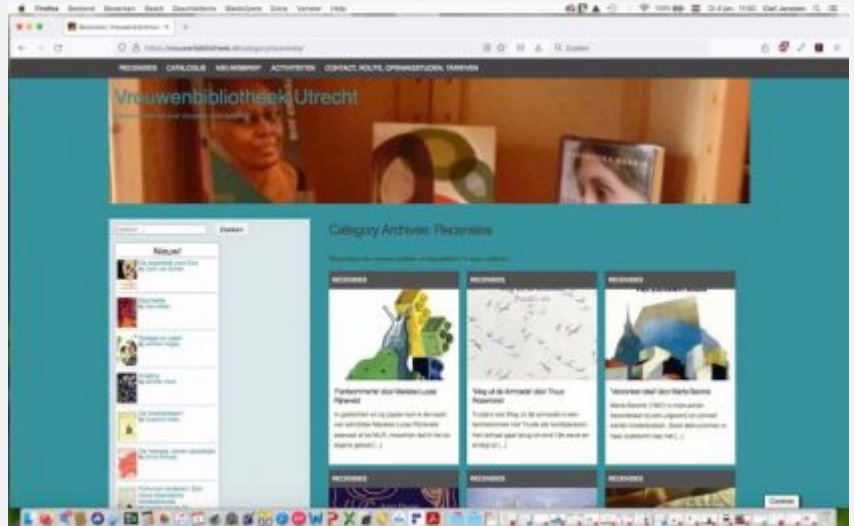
Firefox Bestand Bewerken Beeld Geschiedenis Bladwijzers Extra Venster Help

Recensies | Vrouwenbibliotheek

https://vrouwenbibliotheek.nl/category/recensies/

Q Zoeken

RECENSIES CATALOGUS NIEUWSBRIEF ACTIVITEITEN CONTACT, ROUTE, OPENINGSTIJDEN, TARIEVEN

Vrouwenbibliotheek Utrecht

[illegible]

Zoeken

Nieuw!

Category Archives: Recensies

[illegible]

RECENSIES

'Fietsbommen' door Marieke Lucas Rijneveld

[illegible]

RECENSIES

'Weg uit de Armoede' door Truus Roosendaal

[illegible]

RECENSIES

'Verlorenen stad' door Marta Barone

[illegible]

RECENSIES

RECENSIES

RECENSIES

Cookies